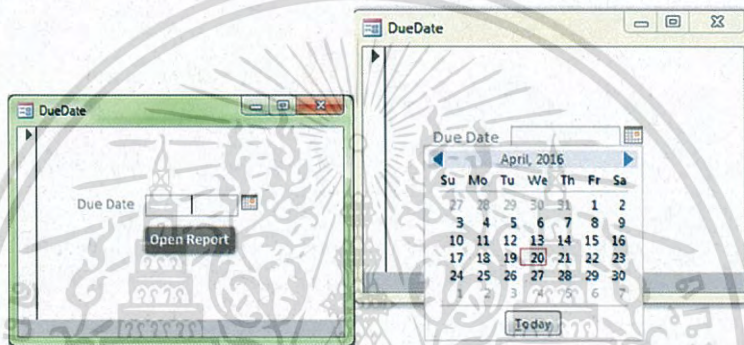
DueDate

Due Date

Open Report

DueDate

Due Date

April, 2016

| Su | Mo | Tu | We | Th | Fr | Sa |
|---|---|---|---|---|---|---|
| 27 | 28 | 29 | 30 | 31 | 1 | 2 |
| 3 | 4 | 5 | 6 | 7 | 8 | 9 |
| 10 | 11 | 12 | 13 | 14 | 15 | 16 |
| 17 | 18 | 19 | 20 | 21 | 22 | 23 |
| 24 | 25 | 26 | 27 | 28 | 29 | 30 |
| 1 | 2 | 3 | 4 | 5 | 6 | 7 |

Today